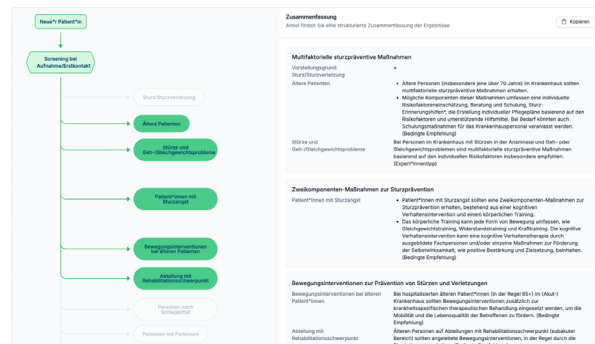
Neue*r Patient*in

Screening bei Aufnahme/Erstkontakt

Sturz/Sturzverletzung

Ältere Patienten

Stürze und Geh-/Gleichgewichtsprobleme

Patient*innen mit Sturzangst

Bewegungsinterventionen bei älteren Patienten

Abteilung mit Rehabilitationsschwerpunkt

Personen nach Schlaganfall

Personen mit Parkinson

Zusammenfassung

Anbei finden Sie eine strukturierte Zusammenfassung der Ergebnisse

Kopieren

Multifaktorielle sturzpräventive Maßnahmen

| | |
|---|---|
| Vorstellungsgrund: Sturz/Sturzverletzung | • |
| Ältere Patienten | • Ältere Personen (insbesondere jene über 70 Jahre) im Krankenhaus sollten multifaktorielle sturzpräventive Maßnahmen erhalten. • Mögliche Komponenten dieser Maßnahmen umfassen eine individuelle Risikofaktoreneinschätzung, Beratung und Schulung, Sturz-Erinnerungshilfen*, die Erstellung individueller Pflegepläne basierend auf den Risikofaktoren und unterstützende Hilfsmittel. Bei Bedarf könnten auch Schulungsmaßnahmen für das Krankenhauspersonal veranlasst werden. (Bedingte Empfehlung) |
| Stürze und Geh-/Gleichgewichtsprobleme | Bei Personen im Krankenhaus mit Stürzen in der Anamnese und Geh- oder Gleichgewichtsproblemen sind multifaktorielle sturzpräventive Maßnahmen basierend auf den individuellen Risikofaktoren insbesondere empfohlen. (Expert*innentipp) |

Zweikomponenten-Maßnahmen zur Sturzprävention

| | |
|---|---|
| Patient*innen mit Sturzangst | • Patient*innen mit Sturzangst sollten eine Zweikomponenten-Maßnahmen zur Sturzprävention erhalten, bestehend aus einer kognitiven Verhaltensintervention und einem körperlichen Training. • Das körperliche Training kann jede Form von Bewegung umfassen, wie Gleichgewichtstraining, Widerstandstraining und Krafttraining. Die kognitive Verhaltensintervention kann eine kognitive Verhaltenstherapie durch ausgebildete Fachpersonen und/oder einzelne Maßnahmen zur Förderung der Selbstwirksamkeit, wie positive Bestärkung und Zielsetzung, beinhalten. (Bedingte Empfehlung) |

Bewegungsinterventionen zur Prävention von Stürzen und Verletzungen

| | |
|---|---|
| Bewegungsinterventionen bei älteren Patient*innen | Bei hospitalisierten älteren Patient*innen (in der Regel 65+) im (Akut-) Krankenhaus sollten Bewegungsinterventionen zusätzlich zur krankheitsspezifischen therapeutischen Behandlung eingesetzt werden, um die Mobilität und die Lebensqualität der Betroffenen zu fördern. (Bedingte Empfehlung) |
| Abteilung mit Rehabilitationsschwerpunkt | Personen auf Abteilungen mit Rehabilitationsschwerpunkt (subakuter Bereich) sollten angeleitete Bewegungsinterventionen, in der Regel durch die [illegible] |